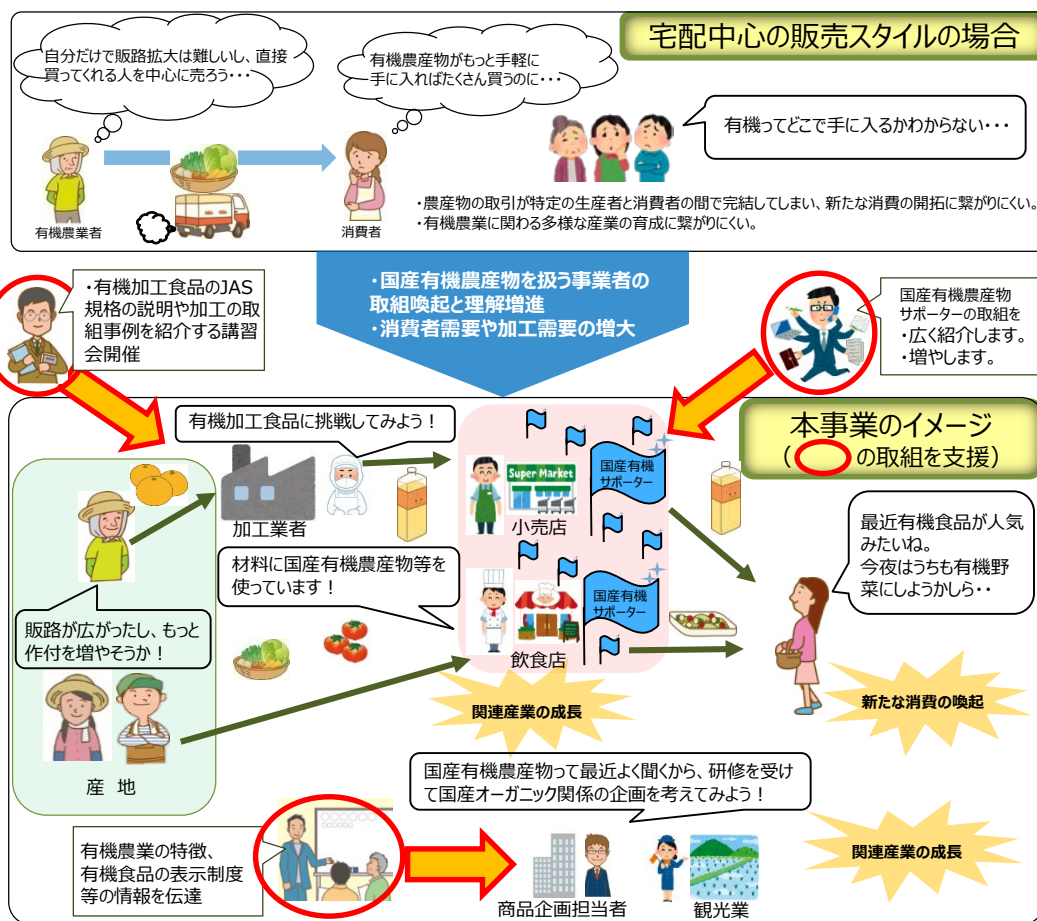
宅配中心の販売スタイルの場合

自分だけで販路拡大は難しいし、直接買ってくれる人を中心に売ろう・・・

有機農産物がもっと手軽に手に入ればたくさん買うのに・・・

有機ってどこで手に入るかわからない・・・

有機農業者

消費者

・農産物の取引が特定の生産者と消費者の間で完結してしまい、新たな消費の開拓に繋がりにくい。
・有機農業に関わる多様な産業の育成に繋がりにくい。

・有機加工食品のJAS規格の説明や加工の取組事例を紹介する講習会開催

・国産有機農産物を扱う事業者の取組喚起と理解増進
・消費者需要や加工需要の増大

国産有機農産物サポーターの取組を
・広く紹介します。
・増やします。

本事業のイメージ
（　　の取組を支援）

有機加工食品に挑戦してみよう！

加工業者

Super Market

小売店

国産有機サポーター

材料に国産有機農産物等を使っています！

国産有機サポーター

飲食店

最近有機食品が人気みたいね。
今夜はうちも有機野菜にしようかしら・・

販路が広がったし、もっと作付を増やそうか！

関連産業の成長

新たな消費の喚起

産　地

国産有機農産物って最近よく聞くから、研修を受けて国産オーガニック関係の企画を考えてみよう！

有機農業の特徴、有機食品の表示制度等の情報を伝達

関連産業の成長

商品企画担当者

観光業